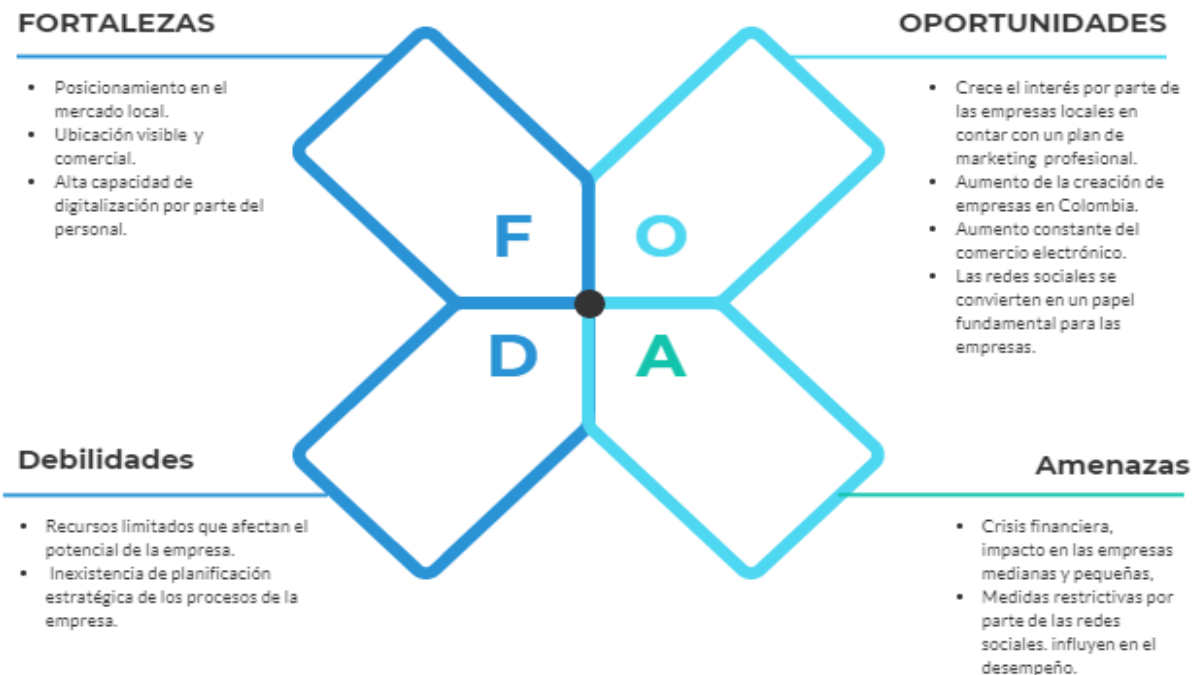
FORTALEZAS

- Posicionamiento en el mercado local.
- Ubicación visible y comercial.
- Alta capacidad de digitalización por parte del personal.

OPORTUNIDADES

- Crece el interés por parte de las empresas locales en contar con un plan de marketing profesional.
- Aumento de la creación de empresas en Colombia.
- Aumento constante del comercio electrónico.
- Las redes sociales se convierten en un papel fundamental para las empresas.

F O D A

Debilidades

- Recursos limitados que afectan el potencial de la empresa.
- Inexistencia de planificación estratégica de los procesos de la empresa.

Amenazas

- Crisis financiera, impacto en las empresas medianas y pequeñas,
- Medidas restrictivas por parte de las redes sociales. influyen en el desempeño.